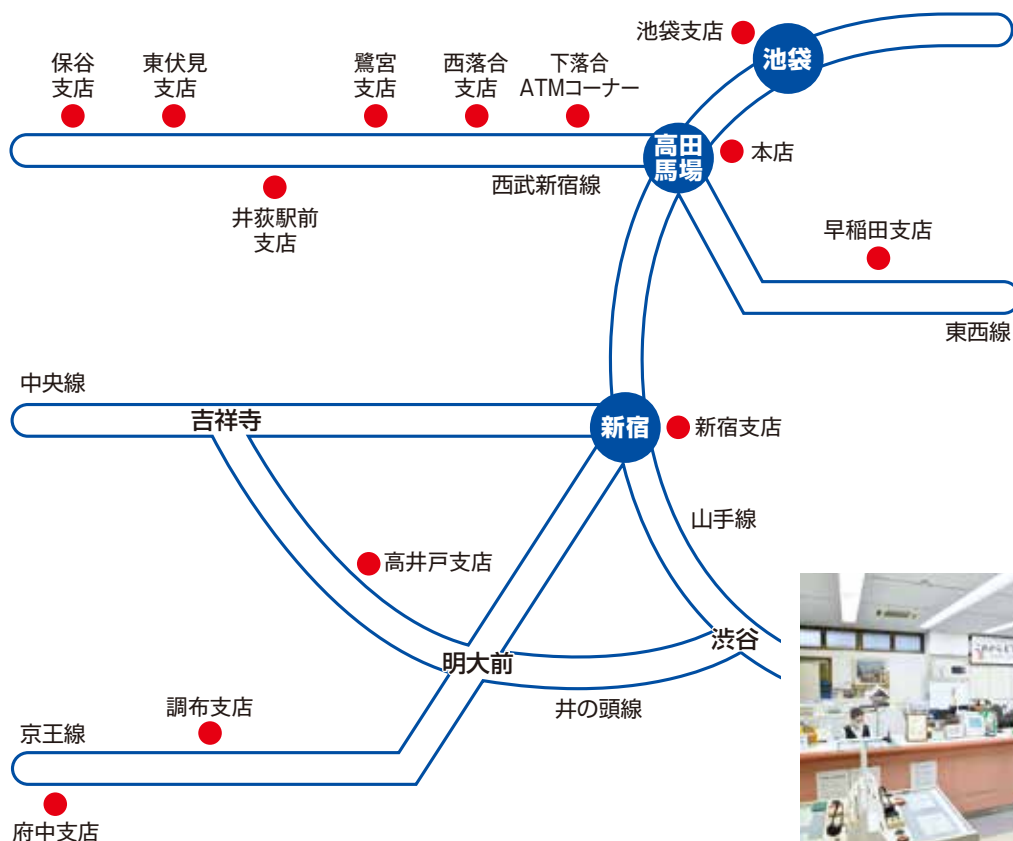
池袋支店
池袋
保谷支店
東伏見支店
鷺宮支店
西落合支店
下落合ATMコーナー
高田馬場
本店
西武新宿線
井荻駅前支店
早稲田支店
東西線
中央線
吉祥寺
新宿
新宿支店
山手線
高井戸支店
渋谷
明大前
井の頭線
調布支店
京王線
府中支店